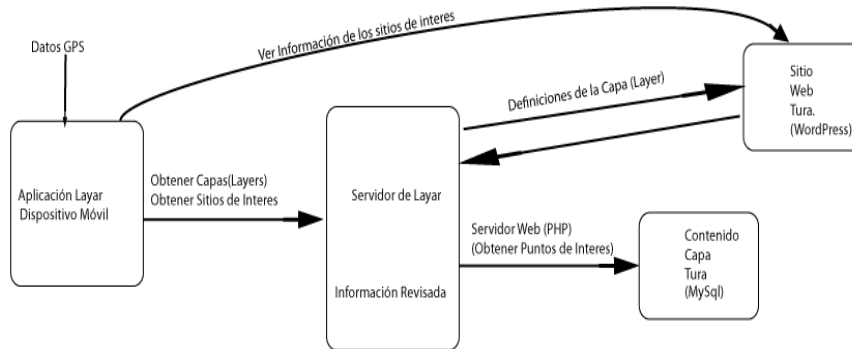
Datos GPS

Ver Información de los sitios de interes

Sitio
Web
Tura.
(WordPress)

Definiciones de la Capa (Layer)

Aplicación Layar
Dispositivo Móvil

Obtener Capas(Layers)
Obtener Sitios de Interes

Servidor de Layar

Información Revisada

Servidor Web (PHP)
(Obtener Puntos de Interes)

Contenido
Capa
Tura
(MySql)